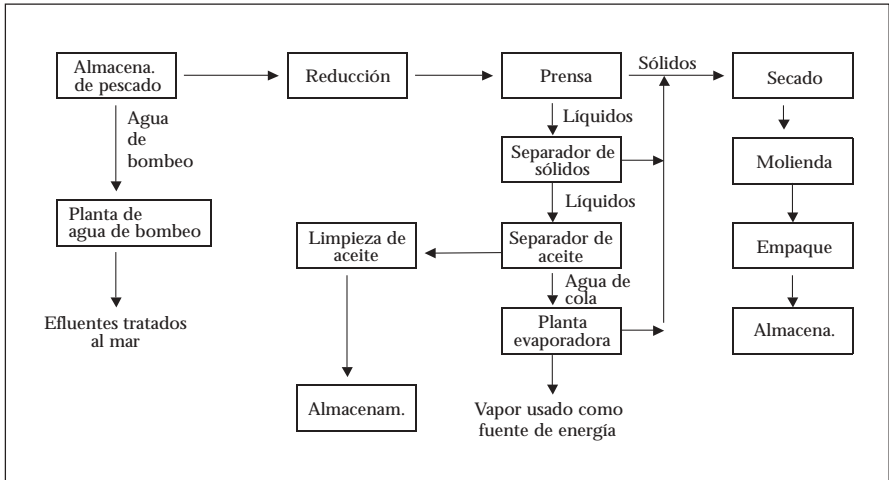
Almacena. de pescado

Reducción

Prensa

Sólidos

Secado

Agua de bombeo

Líquidos

Separador de sólidos

Molienda

Líquidos

Planta de agua de bombeo

Limpieza de aceite

Separador de aceite

Empaque

Agua de cola

Planta evaporadora

Almacena.

Efluentes tratados al mar

Almacenam.

Vapor usado como fuente de energía